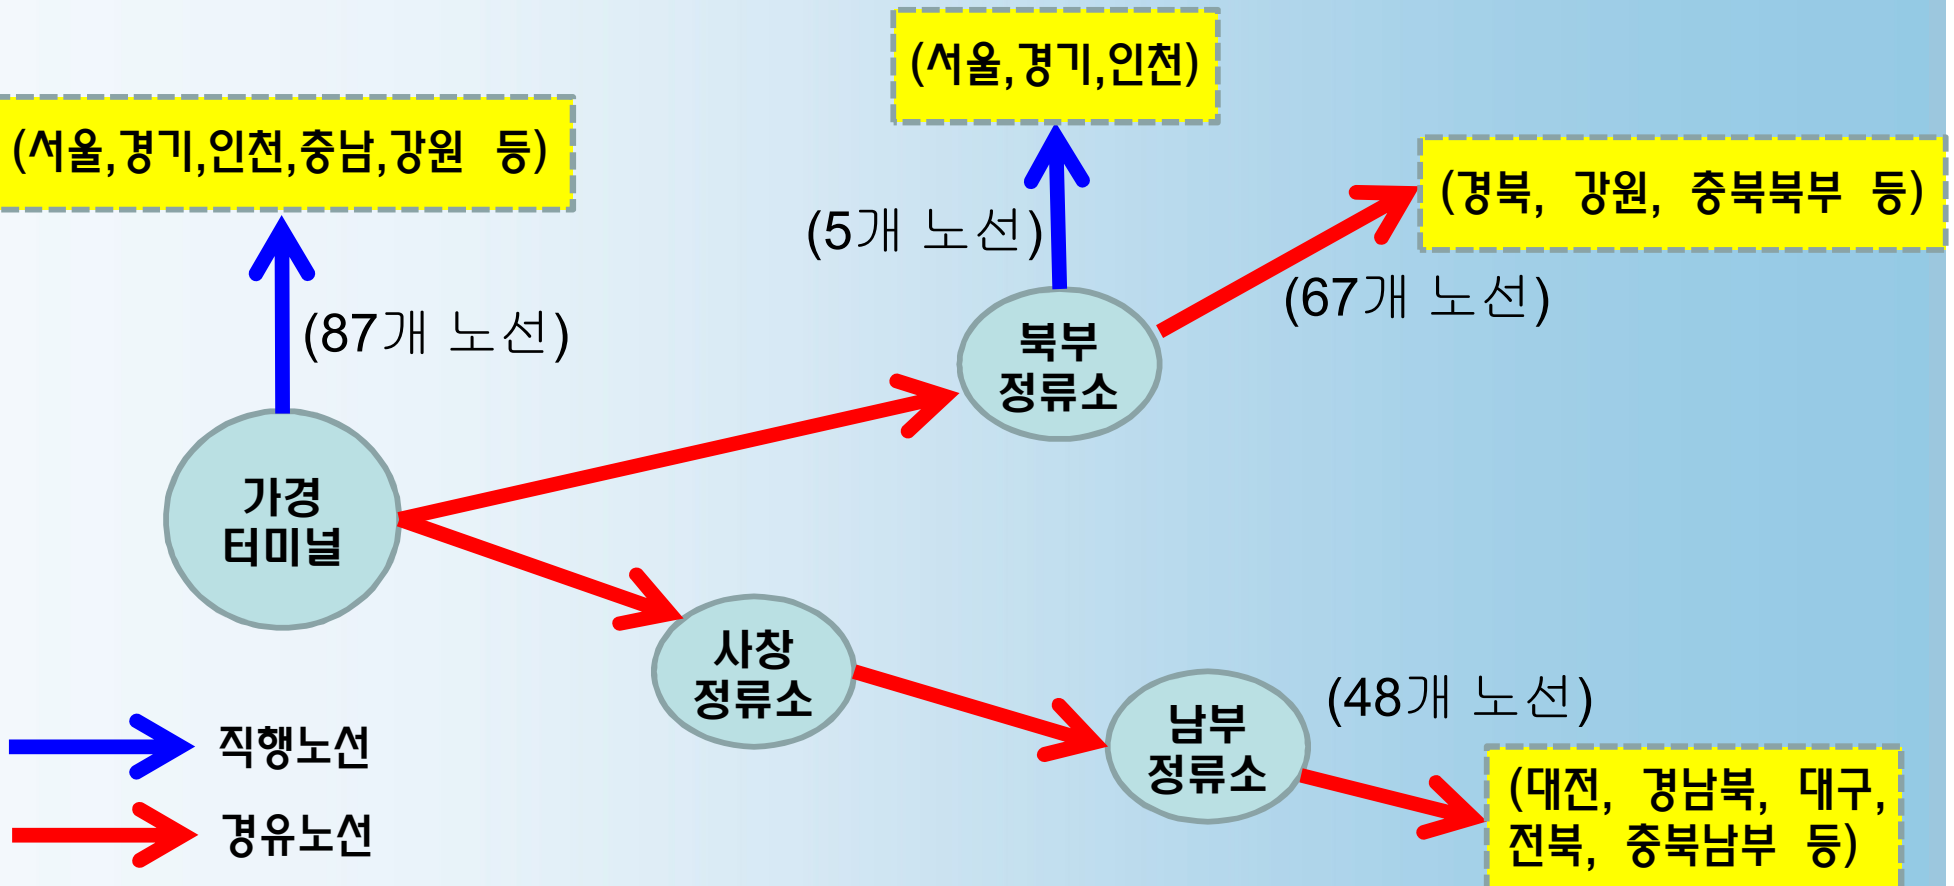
(서울,경기,인천)

(서울,경기,인천,충남,강원 등)

(5개 노선)

(경북, 강원, 충북북부 등)

(67개 노선)

(87개 노선)

북부
정류소

가경
터미널

사창
정류소

(48개 노선)

남부
정류소

직행노선

경유노선

(대전, 경남북, 대구, 전북, 충북남부 등)